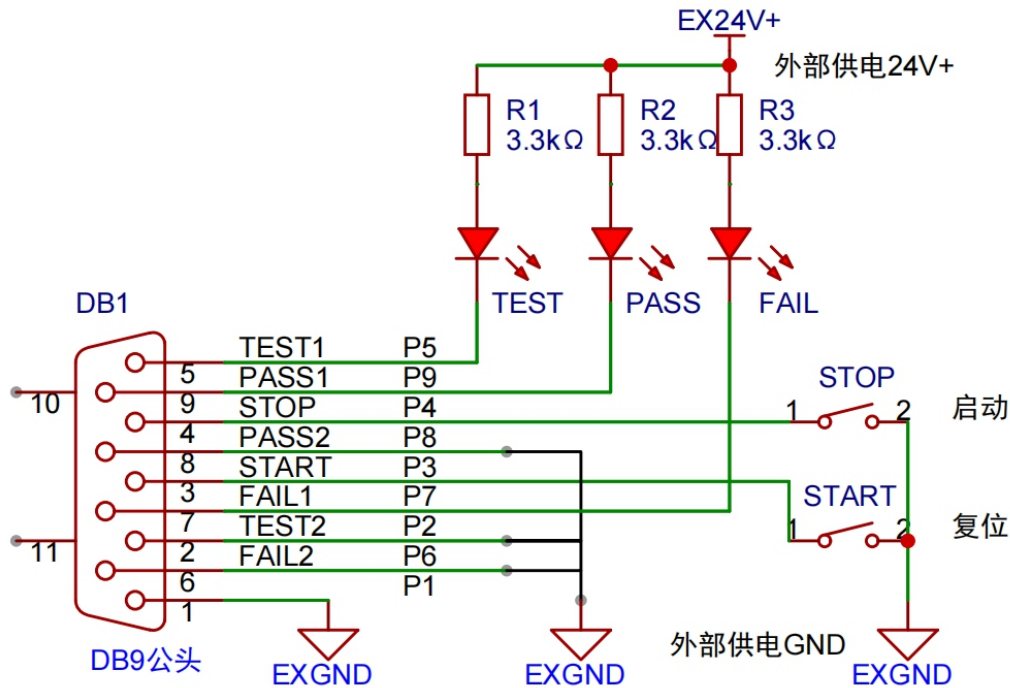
EX24V+
外部供电24V+
R1
3.3kΩ
R2
3.3kΩ
R3
3.3kΩ
TEST
PASS
FAIL
DB1
10
11
5
9
4
8
3
7
2
6
1
TEST1
PASS1
STOP
PASS2
START
FAIL1
TEST2
FAIL2
P5
P9
P4
P8
P3
P7
P2
P6
P1
STOP
1
2
启动
START
1
2
复位
DB9公头
EXGND
EXGND
外部供电GND
EXGND